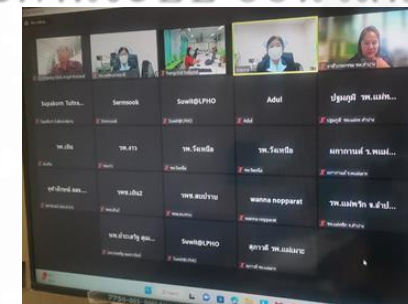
Supakorn Tultra...
Sermsook
Suwit@LPHO
Adul
ปฐมภูมิ รพ.แม่ทา...
รพ.เถิน
รพ.ลาว
รพ.วังเหนือ
รพ.วังเหนือ
ผกาภรณ์ ร.พแม่...
จุฑารัตน์ สสจ...
รพร.เถิน2
รพ.สบปราบ
wanna nopparat
รพ.แม่พริก จ.ลำป...
นพ.ปานชาญ สุข...
Suwit@LPHO
สุดารัตน์ รพ.แม่เมาะ